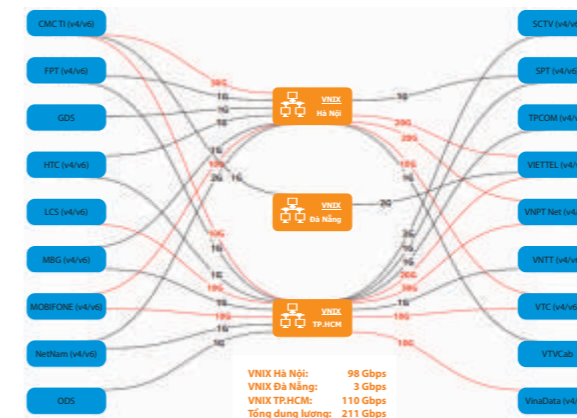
CMC TI (v4/v6)
FPT (v4/v6)
GDS
HTC (v4/v6)
LCS (v4/v6)
MBG (v4/v6)
MOBIFONE (v4/v6)
NetNam (v4/v6)
ODS

SCTV (v4/v6)
SPT (v4/v6)
TPCOM (v4/v6)
VIETTEL (v4/v6)
VNPT Net (v4/v6)
VNTT (v4/v6)
VTC (v4/v6)
VTVCab
VinaData (v4/v6)

VNIX
Hà Nội

VNIX
Đà Nẵng

VNIX
TP.HCM

10G
1G
1G
1G
10G
2G
1G
10G
1G
10G
1G
10G
1G
1G

1G
20G
20G
10G
2G
2G
1G
20G
1G
10G
10G

VNIX Hà Nội: 98 Gbps
VNIX Đà Nẵng: 3 Gbps
VNIX TP.HCM: 110 Gbps
Tổng dung lượng: 211 Gbps